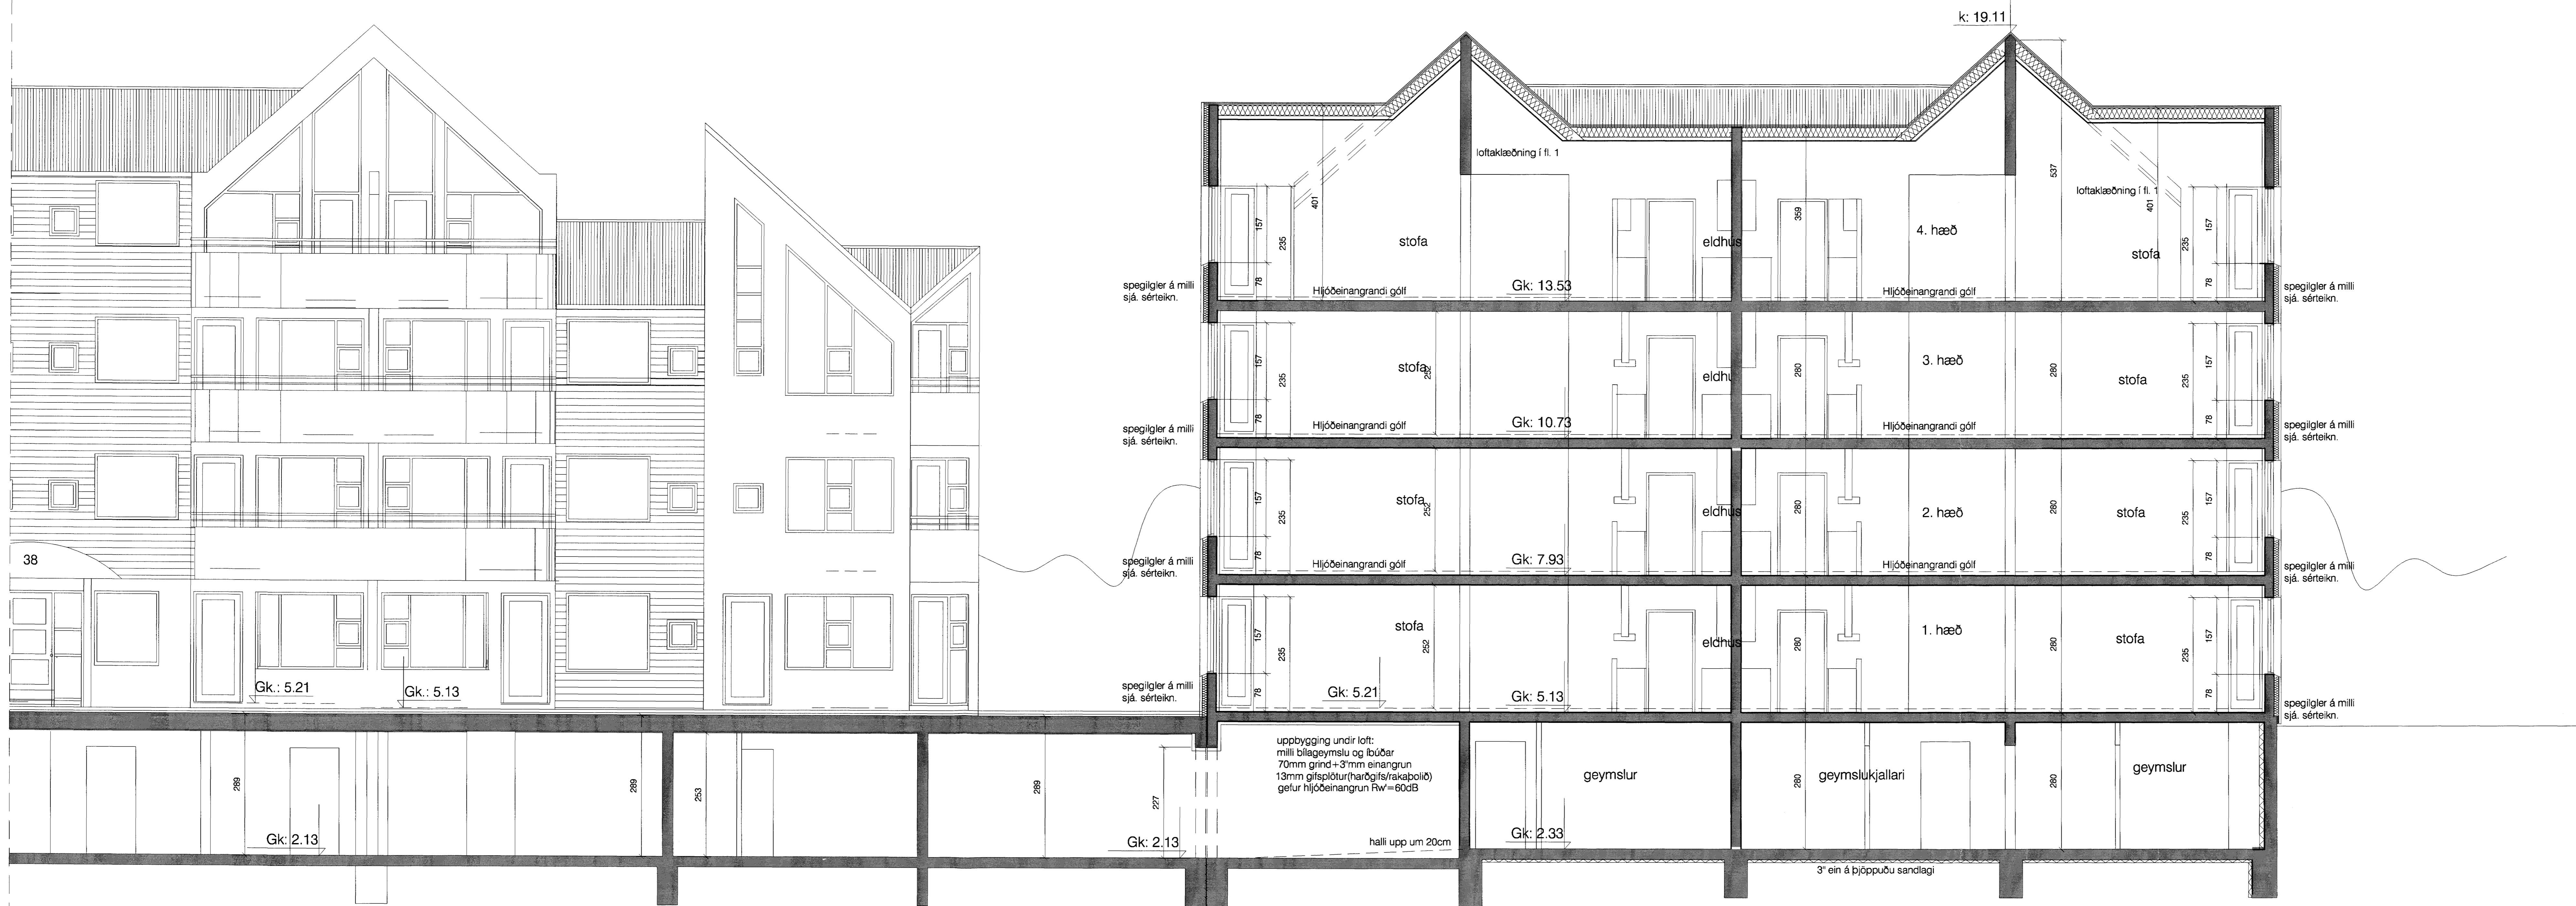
k: 19.11

loftaklæðning í fl. 1

loftaklæðning í fl. 1

537

401

401

359

157

235

78

stofa

eldhus

4. hæð

stofa

spegilgler á milli
sjá. sérteikn.

Hljóðeinangrandi gólf

Gk: 13.53

Hljóðeinangrandi gólf

spegilgler á milli
sjá. sérteikn.

stofa

252

eldhus

3. hæð

stofa

280

280

spegilgler á milli
sjá. sérteikn.

Hljóðeinangrandi gólf

Gk: 10.73

Hljóðeinangrandi gólf

spegilgler á milli
sjá. sérteikn.

stofa

eldhus

2. hæð

stofa

38

spegilgler á milli
sjá. sérteikn.

Hljóðeinangrandi gólf

Gk: 7.93

Hljóðeinangrandi gólf

spegilgler á milli
sjá. sérteikn.

stofa

eldhus

1. hæð

stofa

Gk.: 5.21

Gk.: 5.13

spegilgler á milli
sjá. sérteikn.

Gk: 5.21

Gk: 5.13

spegilgler á milli
sjá. sérteikn.

uppbygging undir loft:
milli bílageymslu og íbúðar
70mm grind+3"mm einangrun
13mm gifsplötur(harðgifs/rakapolið)
gefur hljóðeinangrun Rw'=60dB

289

289

253

289

277

geymslur

geymslukjallari

geymslur

Gk: 2.13

Gk: 2.13

halli upp um 20cm

Gk: 2.33

3" ein á þjöppuðu sandlagi